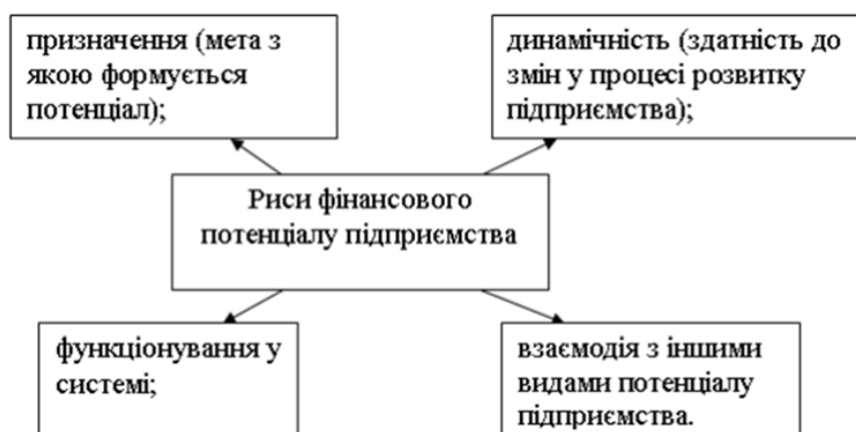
призначення (мета з якою формується потенціал);

динамічність (здатність до змін у процесі розвитку підприємства);

Риси фінансового потенціалу підприємства

функціонування у системі;

взаємодія з іншими видами потенціалу підприємства.